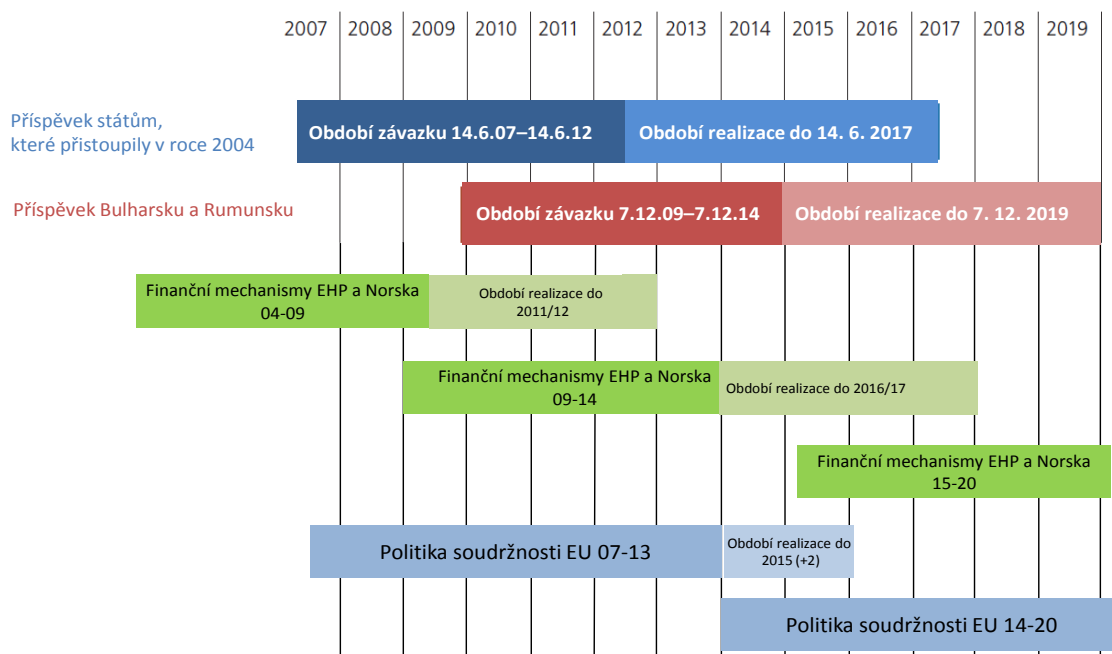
2007 2008 2009 2010 2011 2012 2013 2014 2015 2016 2017 2018 2019

Příspěvek státům, které přistoupily v roce 2004

Období závazku 14.6.07–14.6.12

Období realizace do 14. 6. 2017

Příspěvek Bulharsku a Rumunsku

Období závazku 7.12.09–7.12.14

Období realizace do 7. 12. 2019

Finanční mechanismy EHP a Norska 04-09

Období realizace do 2011/12

Finanční mechanismy EHP a Norska 09-14

Období realizace do 2016/17

Finanční mechanismy EHP a Norska 15-20

Politika soudržnosti EU 07-13

Období realizace do 2015 (+2)

Politika soudržnosti EU 14-20